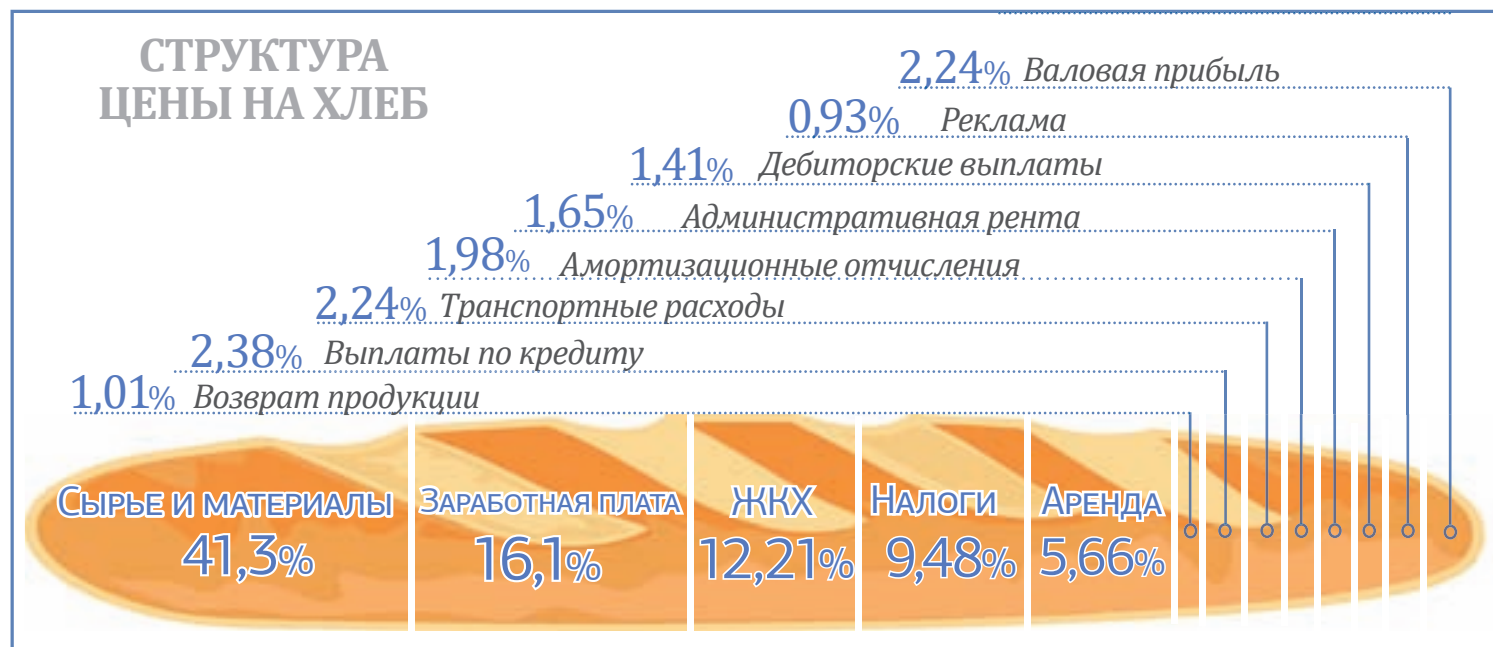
СТРУКТУРА ЦЕНЫ НА ХЛЕБ

2,24% Валовая прибыль
0,93% Реклама
1,41% Дебиторские выплаты
1,65% Административная рента
1,98% Амортизационные отчисления
2,24% Транспортные расходы
2,38% Выплаты по кредиту
1,01% Возврат продукции

Сырье и материалы 41,3%
Заработная плата 16,1%
ЖКХ 12,21%
Налоги 9,48%
Аренда 5,66%